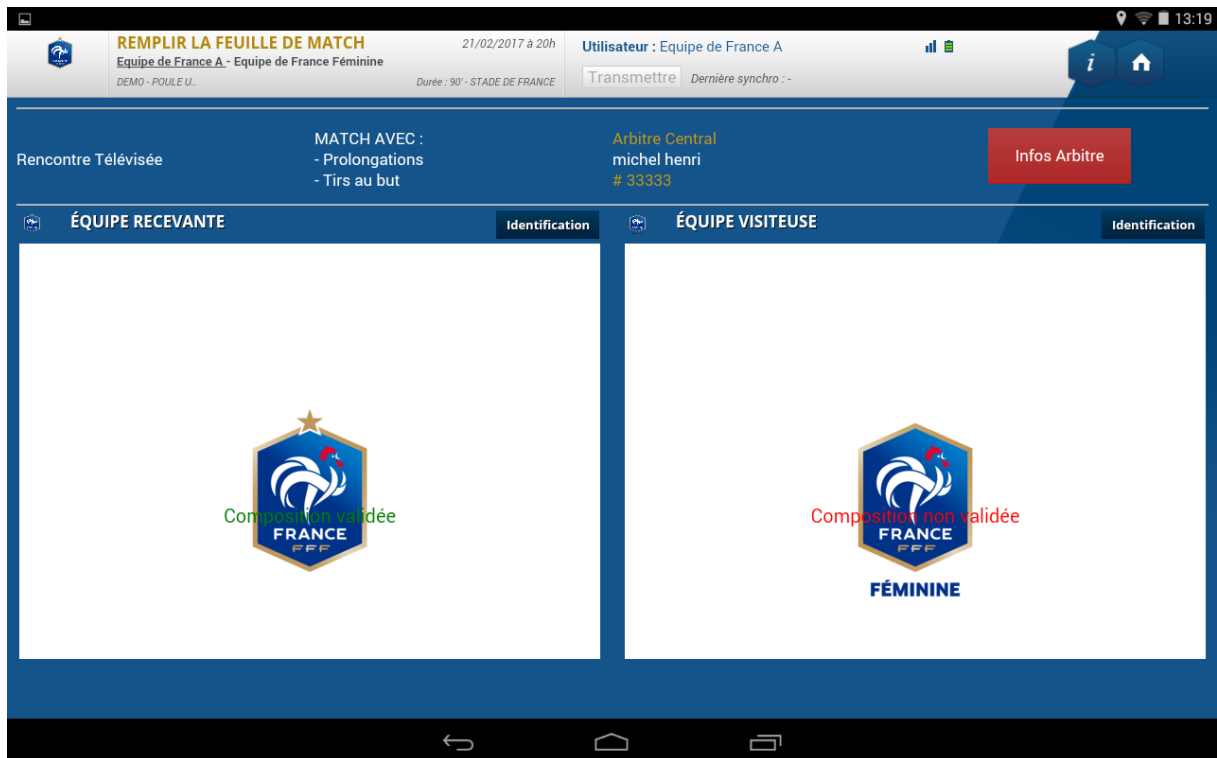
13:19

REMPLIR LA FEUILLE DE MATCH
Equipe de France A - Equipe de France Féminine
DEMO - POULE U..

21/02/2017 à 20h
Durée : 90' - STADE DE FRANCE

Utilisateur : Equipe de France A
Transmettre
Dernière synchro : -

i

Rencontre Télévisée

MATCH AVEC :
- Prolongations
- Tirs au but

Arbitre Central
michel henri
# 33333

Infos Arbitre

ÉQUIPE RECEVANTE
Identification

FRANCE
FFF
Composition validée

ÉQUIPE VISITEUSE
Identification

FRANCE
FFF
FÉMININE
Composition non validée